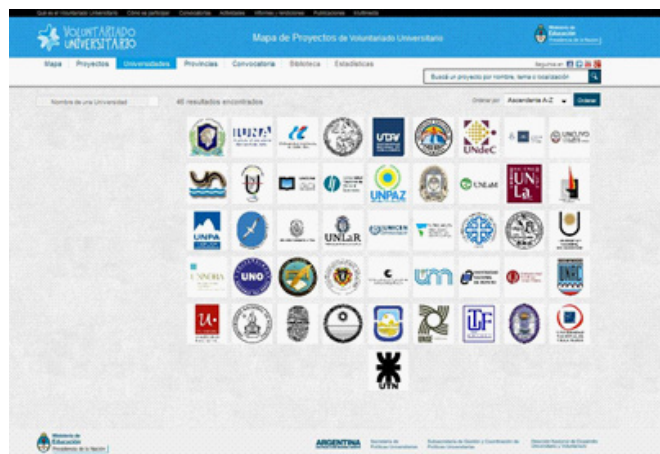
Qué es el Voluntariado Universitario   Cómo se participa   Convocatorias   Actividades   Informes / rendiciones   Publicaciones   Multimedia

VOLUNTARIADO UNIVERSITARIO

Mapa de Proyectos de Voluntariado Universitario

Ministerio de Educación
Presidencia de la Nación

Mapa   Proyectos   Universidades   Provincias   Convocatoria   Biblioteca   Estadísticas

Seguinos en

Buscá un proyecto por nombre, tema o localización

Nombre de una Universidad

45 resultados encontrados

Ordenar por   Ascendente A-Z   Ordenar

IUNA

UNDAV

UNIdeC

UNCUYO

UNPAZ

UNLaM

UNLa

UNPA

UNLaR

UNICEN

UNNOBA

UNO

UNC

U

UNSE

UTF

UTN

Ministerio de Educación
Presidencia de la Nación

ARGENTINA

Secretaría de Políticas Universitarias

Subsecretaría de Gestión y Coordinación de Políticas Universitarias

Dirección Nacional de Desarrollo Universitario y Voluntariado